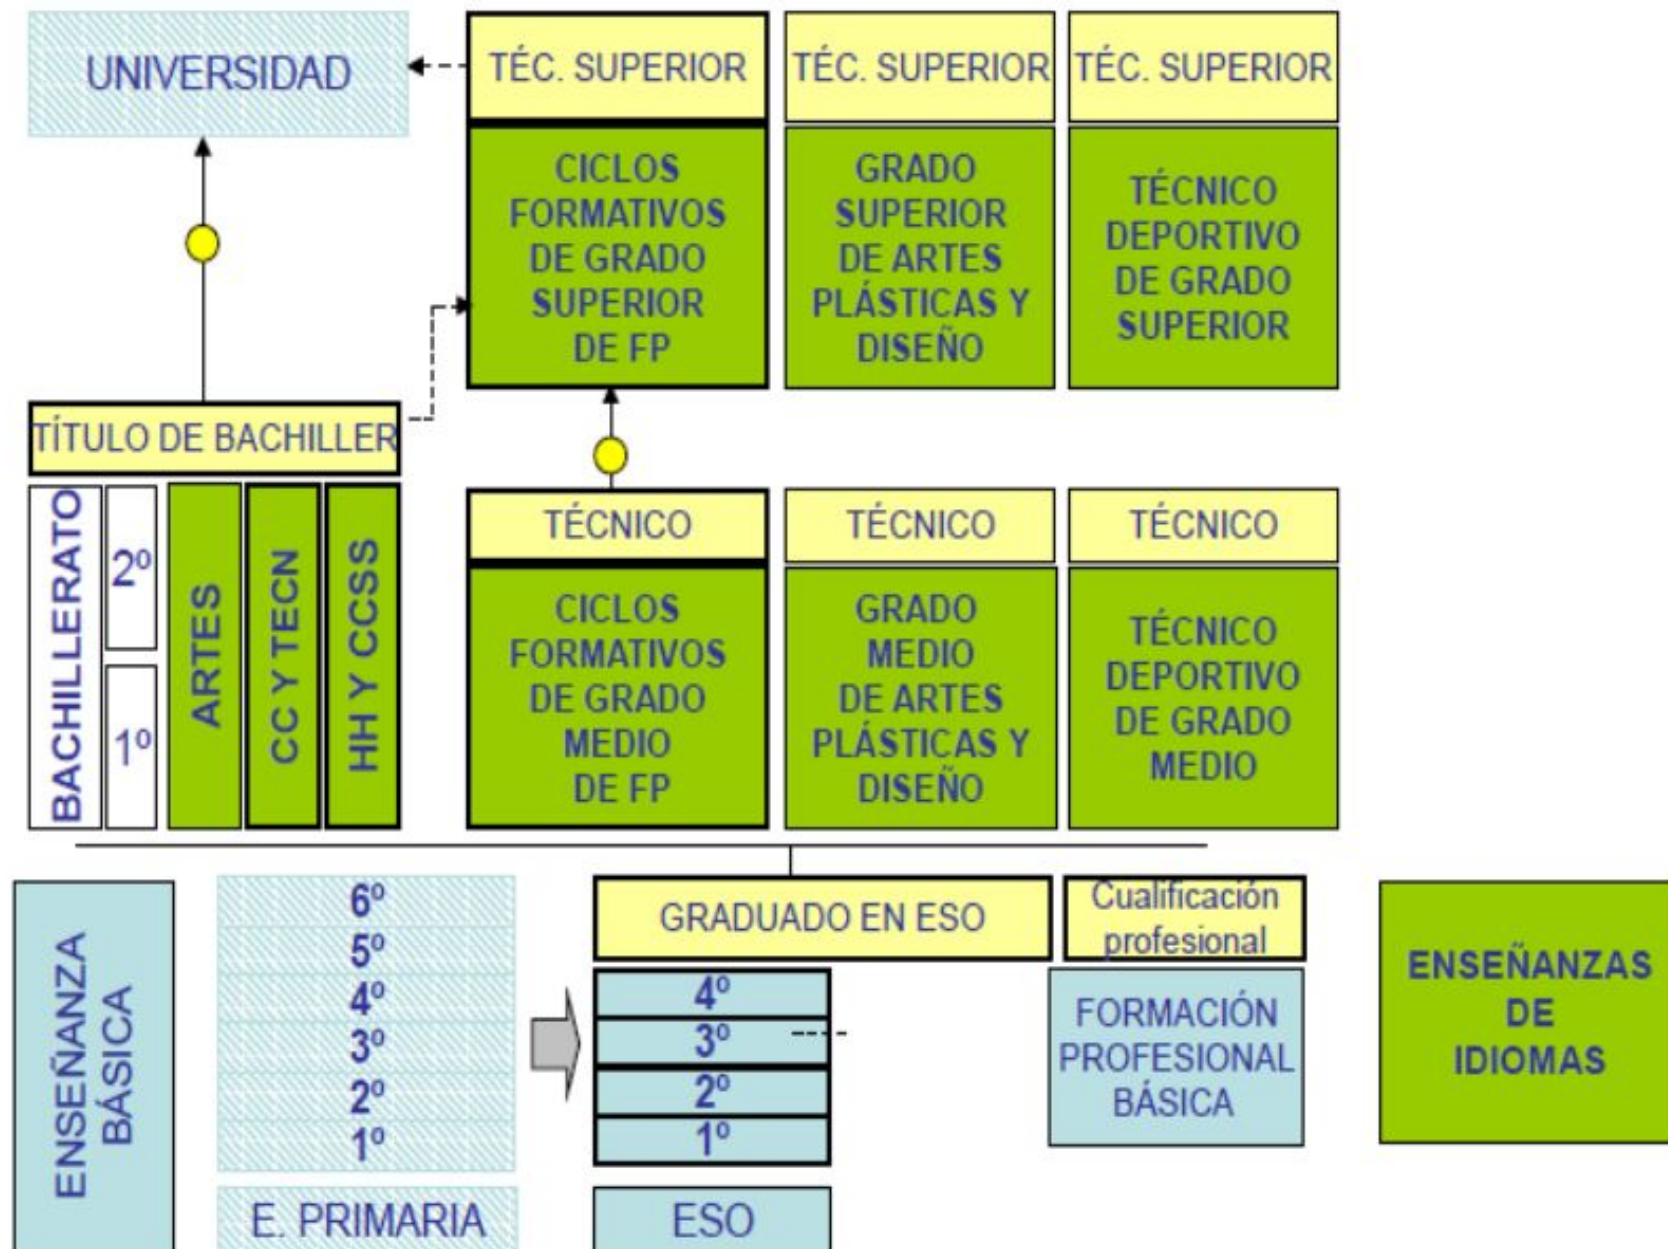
UNIVERSIDAD

TÉC. SUPERIOR

TÉC. SUPERIOR

TÉC. SUPERIOR

CICLOS FORMATIVOS DE GRADO SUPERIOR DE FP

GRADO SUPERIOR DE ARTES PLÁSTICAS Y DISEÑO

TÉCNICO DEPORTIVO DE GRADO SUPERIOR

TÍTULO DE BACHILLER

BACHILLERATO

2º

1º

ARTES

CC Y TECN

HH Y CCSS

TÉCNICO

TÉCNICO

TÉCNICO

CICLOS FORMATIVOS DE GRADO MEDIO DE FP

GRADO MEDIO DE ARTES PLÁSTICAS Y DISEÑO

TÉCNICO DEPORTIVO DE GRADO MEDIO

ENSEÑANZA BÁSICA

6º
5º
4º
3º
2º
1º

E. PRIMARIA

GRADUADO EN ESO

Cualificación profesional

4º
3º
2º
1º

ESO

FORMACIÓN PROFESIONAL BÁSICA

ENSEÑANZAS DE IDIOMAS